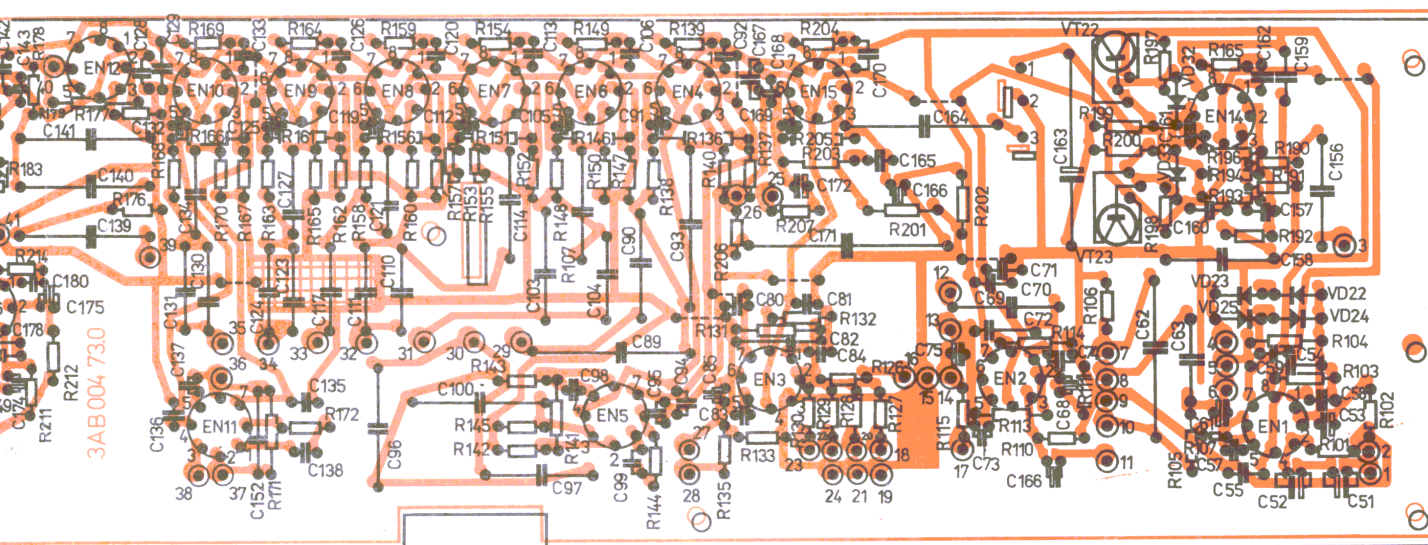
R178 C143 EN12 C128 C129 R169 EN10 C133 R164 EN9 C126 R159 EN8 C120 R154 EN7 C113 R149 EN6 C106 R139 EN4 C92 C167 C168 R204 EN15 C170 VT22 R197 R165 C162 C159 EN14 VD21

R177 C141 R166 R161 C119 R156 C112 R151 C105 R146 C91 R136 C169 R137 R205 C164 R199 R200 VD20 R196 R190 C156 R194 R191 R193 C157

R183 C140 R168 R176 C139 C134 R170 R167 R163 C127 R165 R162 R158 C121 R160 R157 R155 R153 C152 C114 R148 R150 R147 R138 R140 C172 R203 C165 C166 C163 R202 R201 R207 C171 R198 C160 VT23 R192 C158

R214 C180 C175 C178 R212 C130 C131 C124 C123 C118 C111 C110 C103 R107 C104 C90 C93 R206 C71 C69 C70 R106 VD23 VD22 VD25 VD24 R104 C54 R103 C58 C53 R102

C137 35 36 34 33 32 31 30 29 R143 C89 R131 C80 C81 R132 C82 C84 R126 C75 C72 R114 C74 C62 C63

3AB 004 73.0

R211 C174 C136 EN11 C135 R172 C138 C152 R171 38 37 C96 C100 C98 R145 R142 EN5 C95 C94 C85 C83 C99 R144 C97 R141 28 27 R135 EN3 R133 R130 R129 R128 R127 23 24 21 19 18 R115 C73 17 R113 R110 EN2 C68 R111 C166 R105 C61 R107 C57 C55 C52 C51 EN1 R101

39 25 26 12 13 16 15 14 7 8 9 10 11 1 2 3 4 5 6